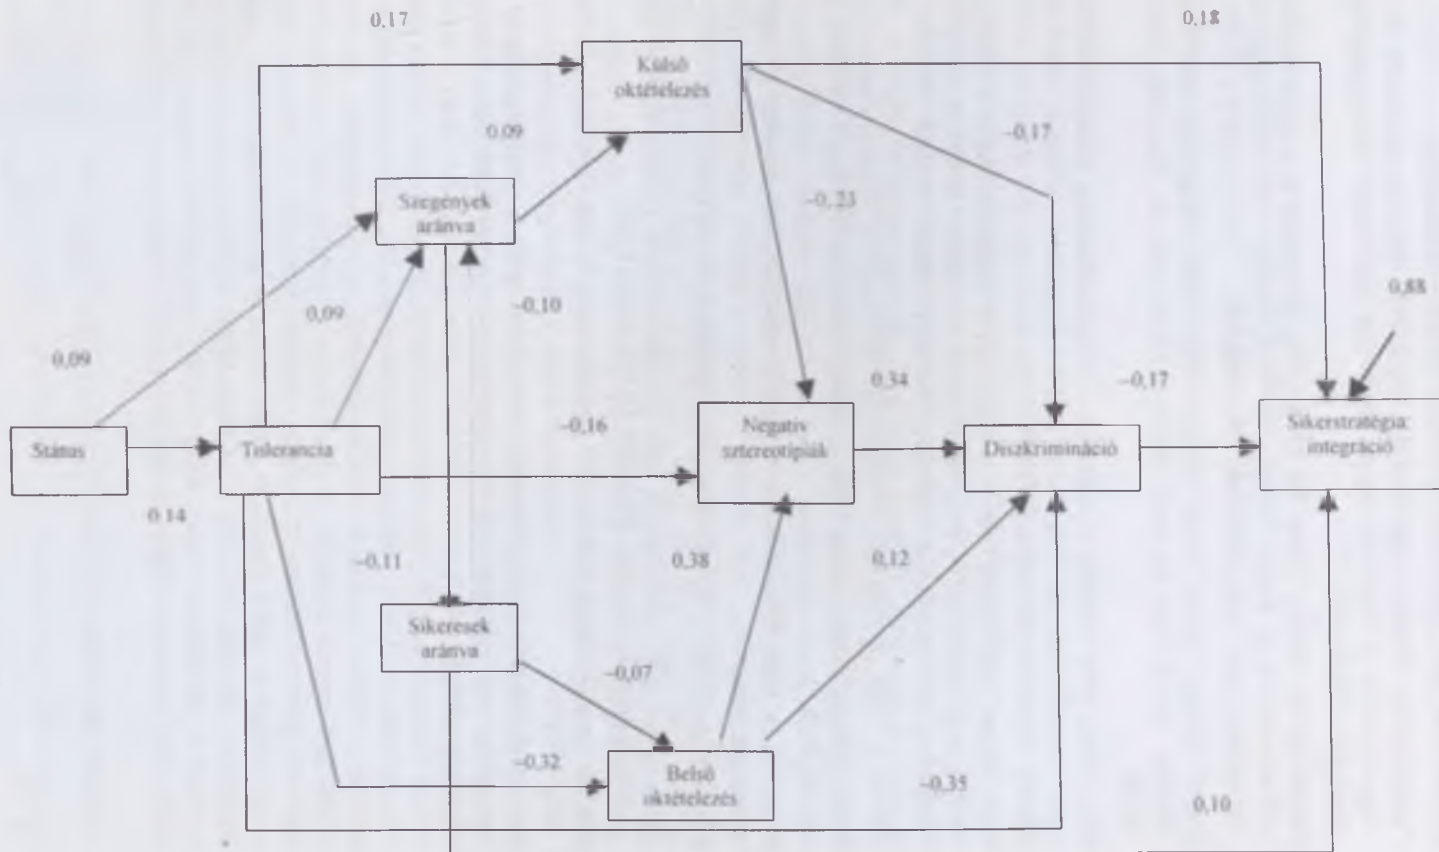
0,17

0,18

Külső oktételezés

0,09

-0,17

Szegények aránya

-0,23

0,88

0,09

-0,10

0,09

0,34

-0,17

Státus

Tolerancia

-0,16

Negatív sztereotípiák

Diszkrimináció

Sikerstratégia: integráció

0,14

-0,11

0,38

0,12

Sikeresek aránya

-0,07

-0,32

Belső oktételezés

-0,35

0,10